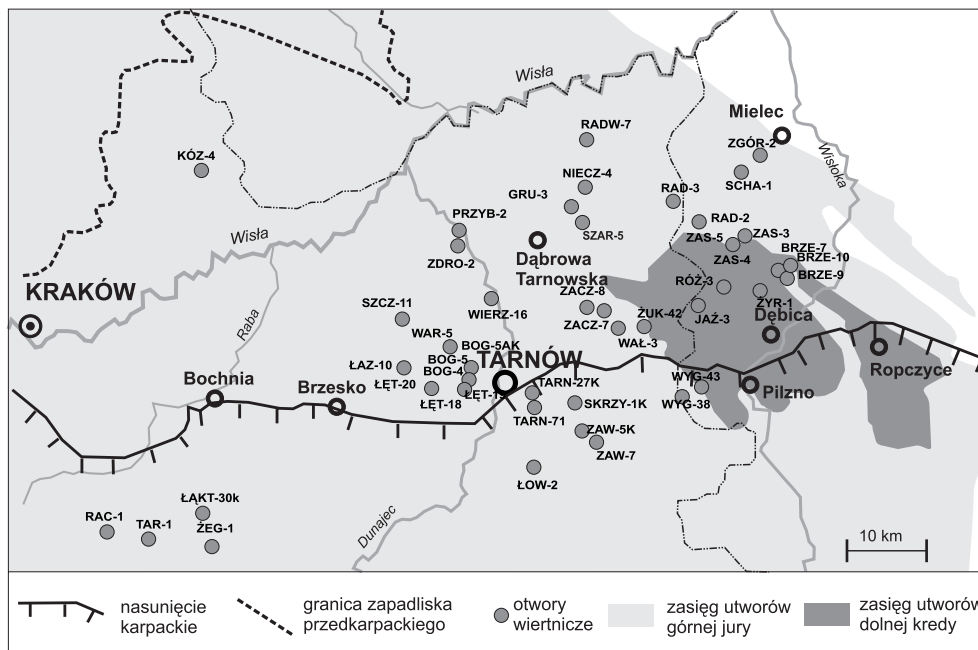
Wisła
Mielec
Wisłoka
RADW-7
KÓZ-4
ZGÓR-2
SCHA-1
NIECZ-4
GRU-3
RAD-3
SZAR-5
RAD-2
PRZYB-2
ZAS-5
ZAS-3
ZAS-4
BRZE-7
BRZE-10
BRZE-9
Wisła
ZDRO-2
Dąbrowa Tarnowska
KRAKÓW
RÓŻ-3
ŻYR-1
ZACZ-8
WIERZ-16
ŻUK-42
JAŹ-3
Dębica
SZCZ-11
ZACZ-7
WAR-5
WAŁ-3
BOG-5AK
Raba
ŁAZ-10
BOG-5
TARNÓW
ŁĘT-20
BOG-4
Ropczyce
Bochnia
Brzesko
ŁĘT-18
ŁĘT-1
TARN-27K
WYG-43
Pilzno
WYG-38
SKRZY-1K
TARN-71
ZAW-5K
ZAW-7
ŁOW-2
Dunajec
ŁAKT-30k
RAC-1
TAR-1
ŻEG-1
10 km

nasunięcie karpackie
granica zapadliska przedkarpackiego
otwory wiertnicze
zasięg utworów górnej jury
zasięg utworów dolnej kredy